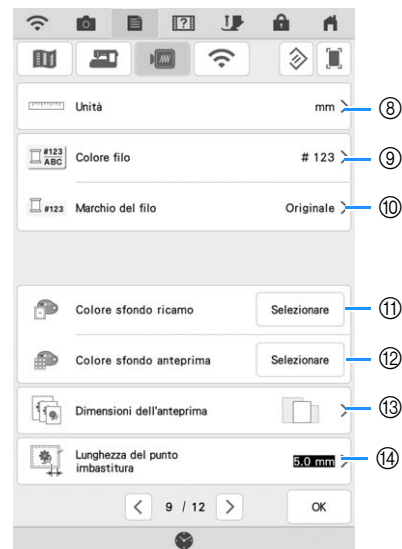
Unità mm ⑧

#123 ABC Colore filo # 123 ⑨

#123 Marchio del filo Originale ⑩

Colore sfondo ricamo Selezionare ⑪

Colore sfondo anteprima Selezionare ⑫

Dimensioni dell'anteprima ⑬

Lunghezza del punto imbastitura 5.0 mm ⑭

< 9 / 12 > OK